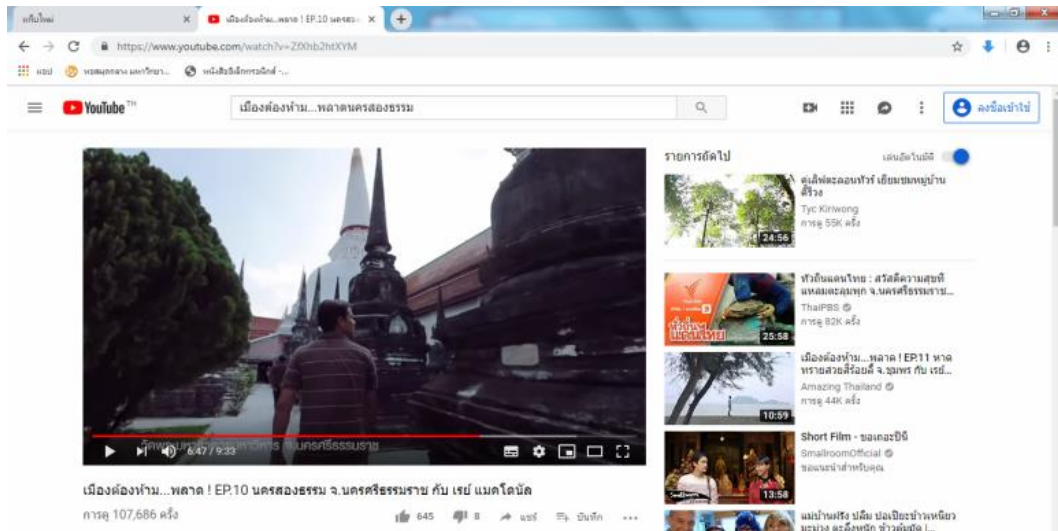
แท็บใหม่ × เมืองต้องห้าม...พลาด ! EP.10 นครสอง... × +

https://www.youtube.com/watch?v=Zfxhb2htXYM

แอป หอสมุดกลาง มหาวิทยา... หนังสืออิเล็กทรอนิกส์ -...

YouTube TH เมืองต้องห้าม...พลาดนครสองธรรม

ลงชื่อเข้าใช้

รายการถัดไป เล่นอัตโนมัติ

ตะลุยเที่ยวทัวร์ เยี่ยมชมหมู่บ้านคีรีวง
Tyc Kiriwong
การดู 55K ครั้ง
24:56

หัวถิ่นแดนไทย : สวัสดีความสุขที่แหลมตะลุมพุก จ.นครศรีธรรมราช...
ThaiPBS
การดู 82K ครั้ง
25:58

เมืองต้องห้าม...พลาด ! EP.11 หาดทรายสวยสีร้อยลี้ จ.ชุมพร กับ เรย์...
Amazing Thailand
การดู 44K ครั้ง
10:59

Short Film - ของเถอะปีนี้
SmallroomOfficial
ขอแนะนำสำหรับคุณ
13:58

แม่บ้านศรีจ ปลีม ปอเปี๊ยะข้าวเหนียวมะม่วง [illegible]

6:47 / 9:33

วัดพระมหาธาตุวรมหาวิหาร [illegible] นครศรีธรรมราช

เมืองต้องห้าม...พลาด ! EP.10 นครสองธรรม จ.นครศรีธรรมราช กับ เรย์ แมคโดนัลด์

การดู 107,686 ครั้ง 645 8 แชร์ บันทึก ...